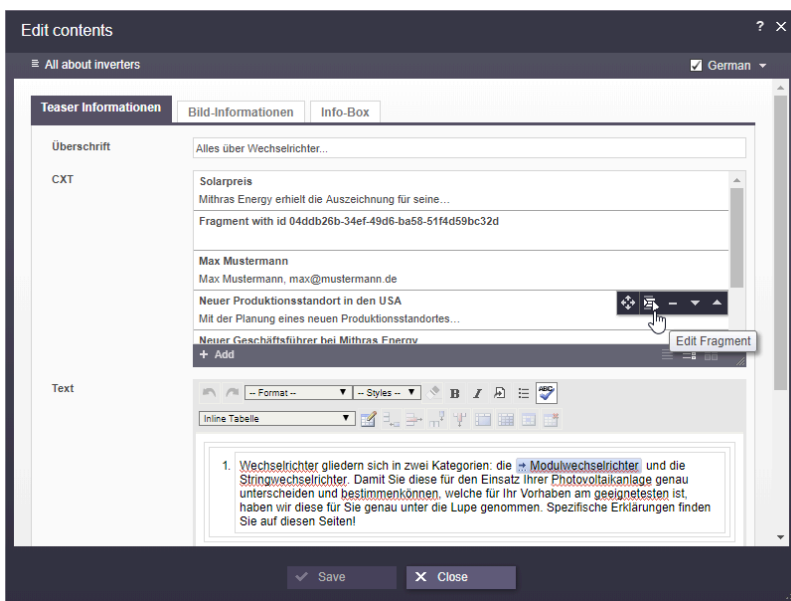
Edit contents

? ×

≡ All about inverters

German

Teaser Informationen | Bild-Informationen | Info-Box

Überschrift

Alles über Wechselrichter...

CXT

Solarpreis
Mithras Energy erhielt die Auszeichnung für seine...

Fragment with id 04ddb26b-34ef-49d6-ba58-51f4d59bc32d

Max Mustermann
Max Mustermann, max@mustermann.de

Neuer Produktionsstandort in den USA
Mit der Planung eines neuen Produktionsstandortes...

Neuer Geschäftsführer bei Mithras Energy

Edit Fragment

+ Add

Text

-- Format -- | -- Styles --

Inline Tabelle

1. Wechselrichter gliedern sich in zwei Kategorien: die → Modulwechselrichter und die Stringwechselrichter. Damit Sie diese für den Einsatz Ihrer Photovoltaikanlage genau unterscheiden und bestimmenkönnen, welche für Ihr Vorhaben am geeignetesten ist, haben wir diese für Sie genau unter die Lupe genommen. Spezifische Erklärungen finden Sie auf diesen Seiten!

Save

Close